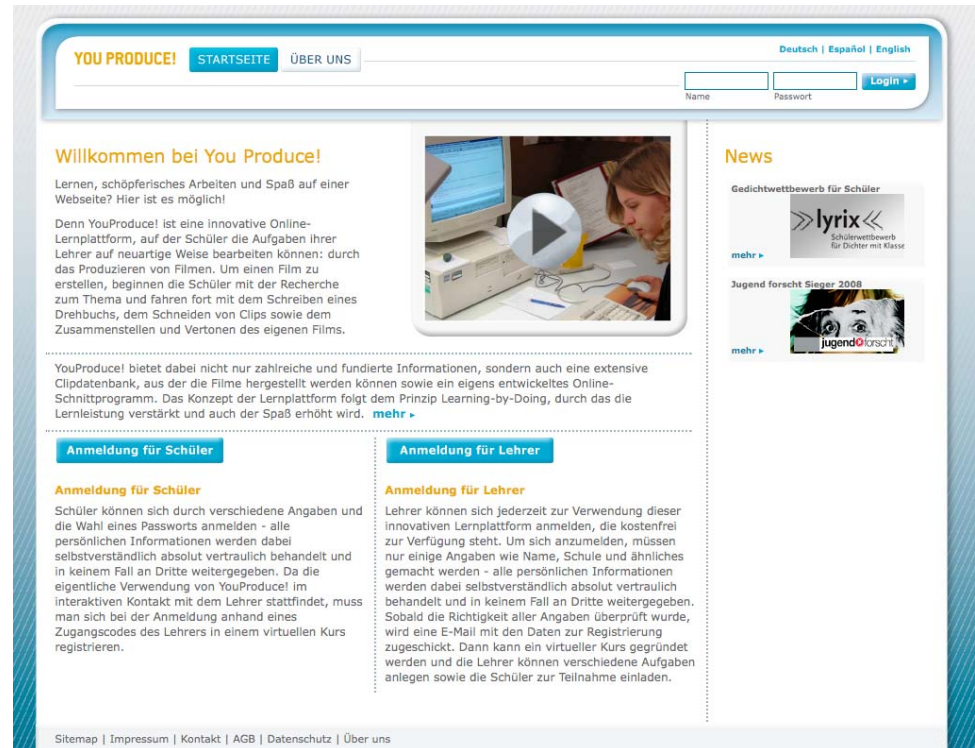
YOU PRODUCE! STARTSEITE ÜBER UNS

Deutsch | Español | English

Name Passwort Login ▸

Willkommen bei You Produce!

Lernen, schöpferisches Arbeiten und Spaß auf einer Webseite? Hier ist es möglich!

Denn YouProduce! ist eine innovative Online-Lernplattform, auf der Schüler die Aufgaben ihrer Lehrer auf neuartige Weise bearbeiten können: durch das Produzieren von Filmen. Um einen Film zu erstellen, beginnen die Schüler mit der Recherche zum Thema und fahren fort mit dem Schreiben eines Drehbuchs, dem Schneiden von Clips sowie dem Zusammenstellen und Vertonen des eigenen Films.

YouProduce! bietet dabei nicht nur zahlreiche und fundierte Informationen, sondern auch eine extensive Clipdatenbank, aus der die Filme hergestellt werden können sowie ein eigens entwickeltes Online-Schnittprogramm. Das Konzept der Lernplattform folgt dem Prinzip Learning-by-Doing, durch das die Lernleistung verstärkt und auch der Spaß erhöht wird. mehr ▸

News

Gedichtwettbewerb für Schüler

lyrix Schülerwettbewerb für Dichter mit Klasse

mehr ▸

Jugend forscht Sieger 2008

jugend forscht

mehr ▸

Anmeldung für Schüler

Anmeldung für Schüler

Schüler können sich durch verschiedene Angaben und die Wahl eines Passworts anmelden - alle persönlichen Informationen werden dabei selbstverständlich absolut vertraulich behandelt und in keinem Fall an Dritte weitergegeben. Da die eigentliche Verwendung von YouProduce! im interaktiven Kontakt mit dem Lehrer stattfindet, muss man sich bei der Anmeldung anhand eines Zugangscodes des Lehrers in einem virtuellen Kurs registrieren.

Anmeldung für Lehrer

Anmeldung für Lehrer

Lehrer können sich jederzeit zur Verwendung dieser innovativen Lernplattform anmelden, die kostenfrei zur Verfügung steht. Um sich anzumelden, müssen nur einige Angaben wie Name, Schule und ähnliches gemacht werden - alle persönlichen Informationen werden dabei selbstverständlich absolut vertraulich behandelt und in keinem Fall an Dritte weitergegeben. Sobald die Richtigkeit aller Angaben überprüft wurde, wird eine E-Mail mit den Daten zur Registrierung zugeschickt. Dann kann ein virtueller Kurs gegründet werden und die Lehrer können verschiedene Aufgaben anlegen sowie die Schüler zur Teilnahme einladen.

Sitemap | Impressum | Kontakt | AGB | Datenschutz | Über uns